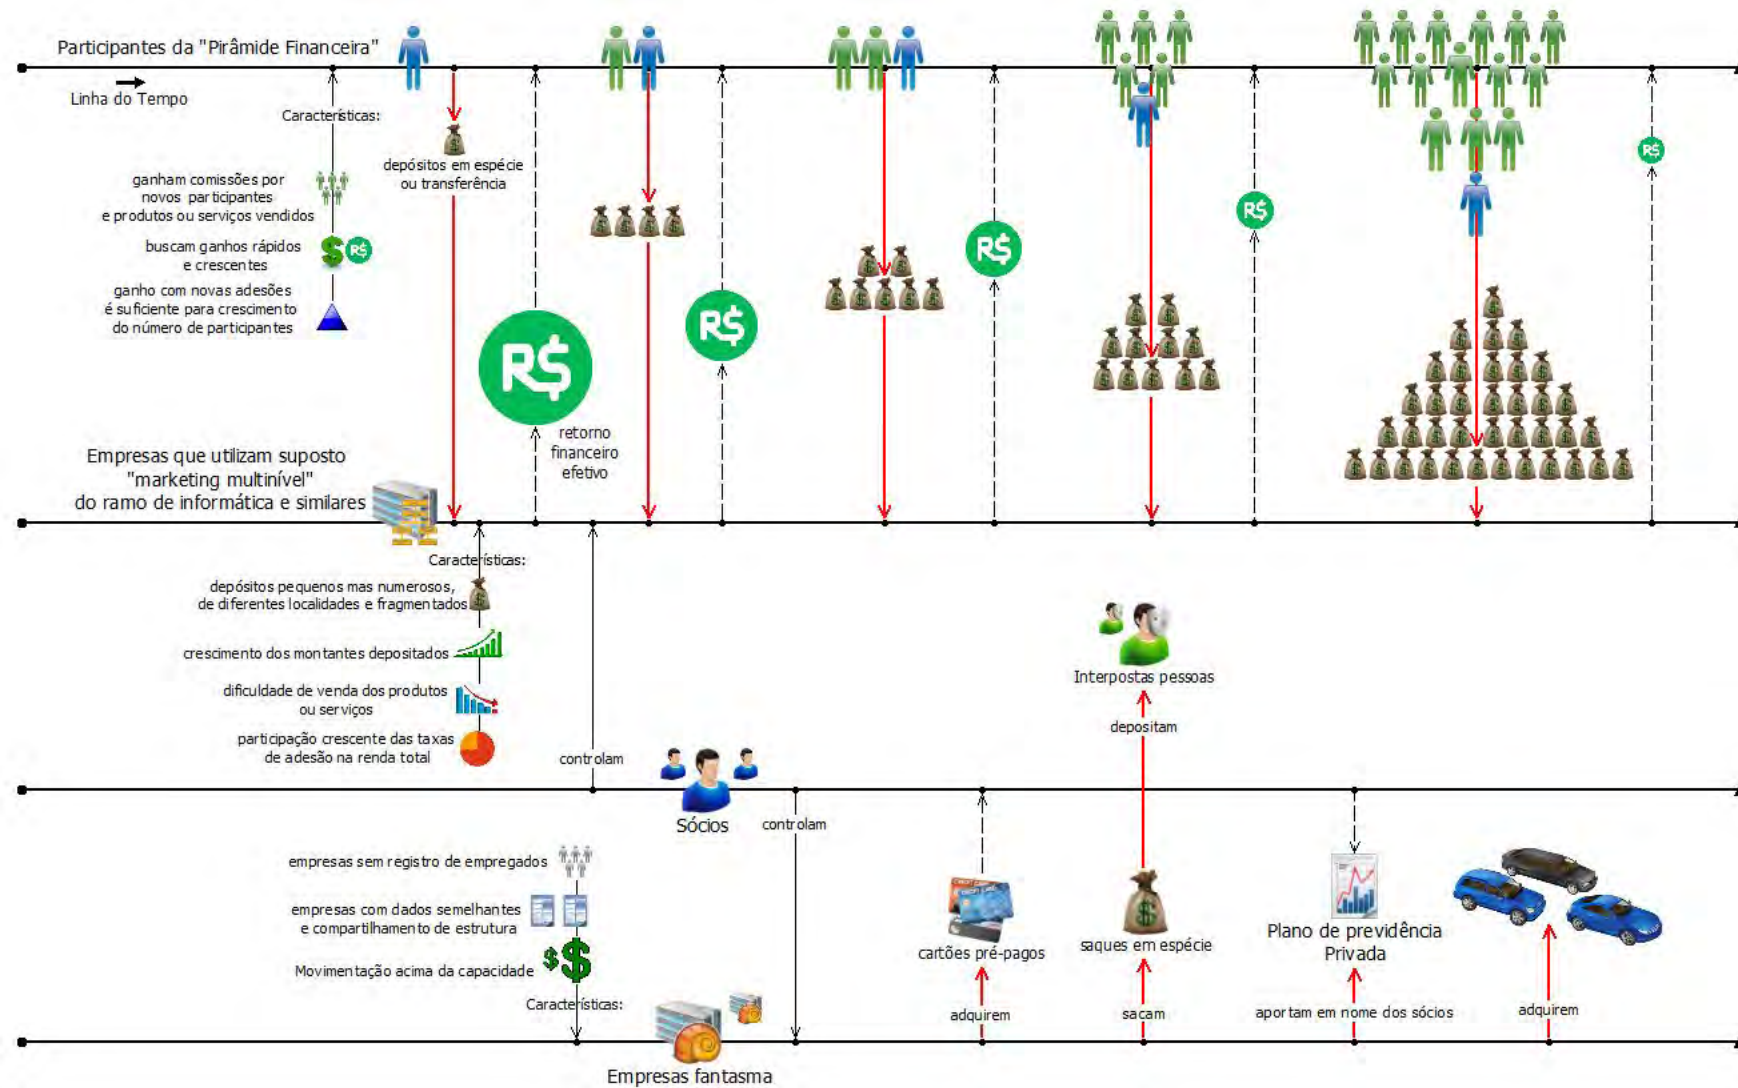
Participantes da "Pirâmide Financeira"

Linha do Tempo

Características:

ganham comissões por novos participantes e produtos ou serviços vendidos

buscam ganhos rápidos e crescentes

ganho com novas adesões é suficiente para crescimento do número de participantes

depósitos em espécie ou transferência

R$

retorno financeiro efetivo

R$

R$

R$

R$

Empresas que utilizam suposto "marketing multinível" do ramo de informática e similares

Características:

depósitos pequenos mas numerosos, de diferentes localidades e fragmentados

crescimento dos montantes depositados

dificuldade de venda dos produtos ou serviços

participação crescente das taxas de adesão na renda total

controlam

Interpostas pessoas

depositam

Sócios

controlam

empresas sem registro de empregados

empresas com dados semelhantes e compartilhamento de estrutura

Movimentação acima da capacidade

Características:

cartões pré-pagos

adquirem

saques em espécie

sacam

Plano de previdência Privada

aportam em nome dos sócios

adquirem

Empresas fantasma